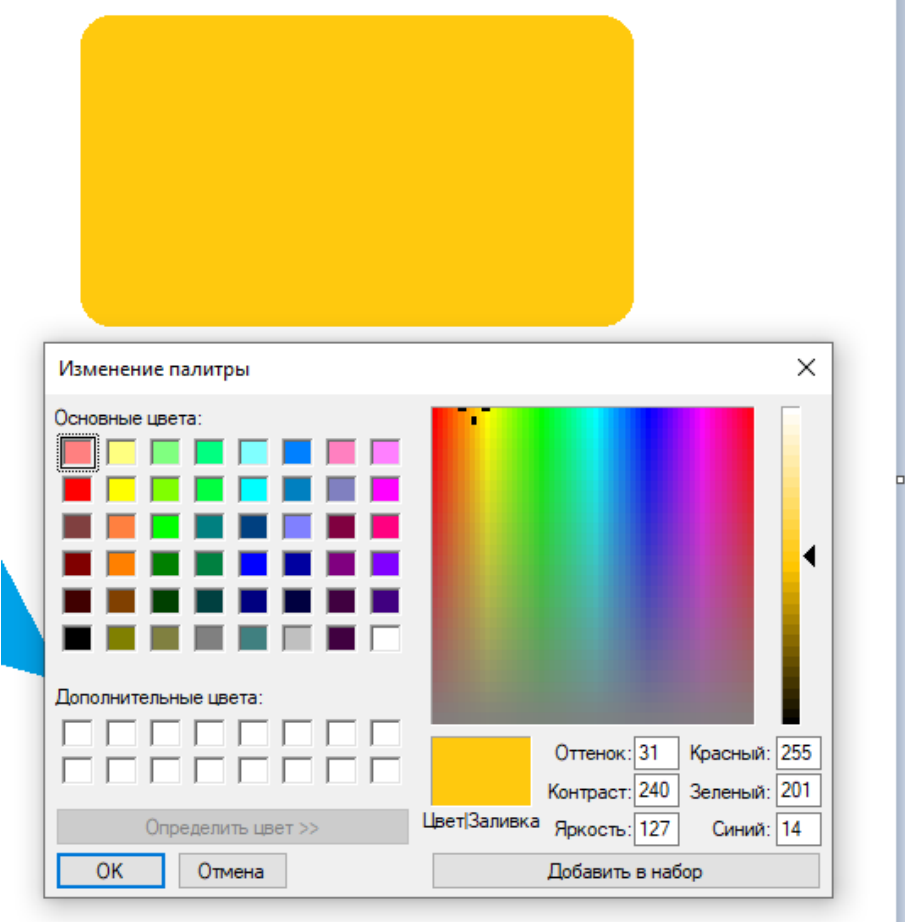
Изменение палитры

Основные цвета:

Дополнительные цвета:

Определить цвет >>

OK

Отмена

Цвет|Заливка

Оттенок: 31

Контраст: 240

Яркость: 127

Красный: 255

Зеленый: 201

Синий: 14

Добавить в набор